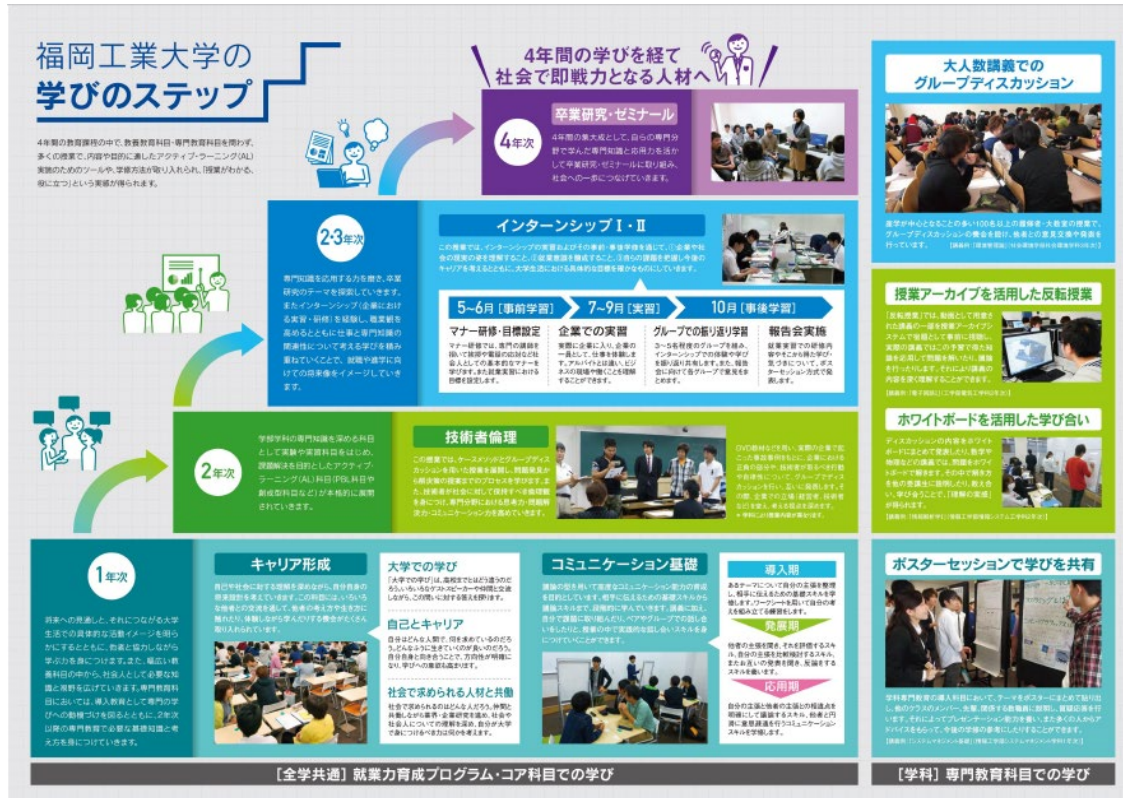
福岡工業大学の
学びのステップ

4年間の教育課程の中で、教養教育科目・専門教育科目を問わず、多くの授業で、内容や目的に適したアクティブ・ラーニング(AL)実施のためのツールや、学修方法が取り入れられ、「授業がわかる、役に立つ」という実感が得られます。

4年間の学びを経て
社会で即戦力となる人材へ

4年次

卒業研究・ゼミナール

4年間の集大成として、自らの専門分野で学んだ専門知識と応用力を活かして卒業研究・ゼミナールに取り組み、社会への一歩につなげていきます。

2・3年次

専門知識を応用する力を磨き、卒業研究のテーマを探求していきます。またインターンシップ(企業における実習・研修)を経験し、職業観を高めるとともに仕事と専門知識の関連性について考える学びを積み重ねていくことで、就職や進学に向けての将来像をイメージしていきます。

インターンシップⅠ・Ⅱ

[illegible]

5〜6月【事前学習】 7〜9月【実習】 10月【事後学習】

マナー研修・目標設定
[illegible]

企業での実習
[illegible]

グループで振り返り学習
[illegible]

報告会実施
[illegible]

2年次

学部学科の専門知識を深める科目として実験や実習科目などをはじめ、課題解決を目的としたアクティブ・ラーニング(AL)科目(PBL科目や創成型科目など)が本格的に展開されていきます。

技術者倫理

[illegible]

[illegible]

1年次

将来への見通しと、それにつながる大学生活での具体的な活動イメージを明らかにするとともに、他者と協力しながら学ぶ力を身につけます。また、幅広い教養科目の中から、社会人として必要な知識と視野を広げていきます。専門教育科目においては、導入教育と専門の学びへの動機づけを図るとともに、2年次以降の専門教育で必要な基礎知識と考え方を身につけていきます。

キャリア形成

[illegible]

大学での学び
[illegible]

自己とキャリア
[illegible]

社会で求められる人材と共働
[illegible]

コミュニケーション基礎

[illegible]

導入期
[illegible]

発展期
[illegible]

応用期
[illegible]

[全学共通] 就業力育成プログラム・コア科目での学び

大人数講義での
グループディスカッション

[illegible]

授業アーカイブを活用した反転授業

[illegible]

ホワイトボードを活用した学び合い

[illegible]

ポスターセッションで学びを共有

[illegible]

[学科] 専門教育科目での学び